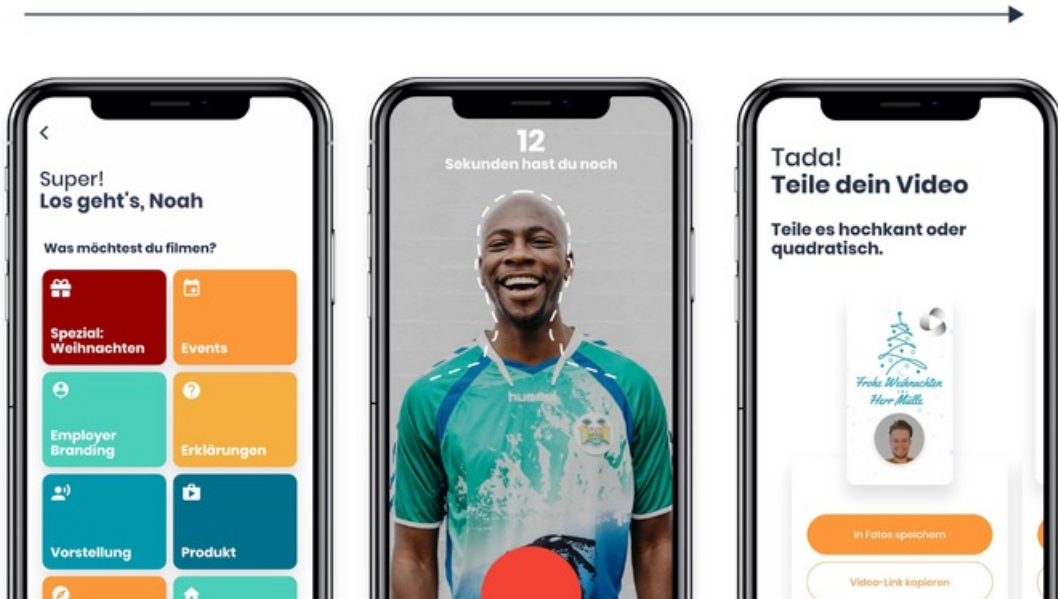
Super!
Los geht's, Noah

Was möchtest du filmen?

Spezial: Weihnachten

Events

Employer Branding

Erklärungen

Vorstellung

Produkt

12
Sekunden hast du noch

hummel

Tada!
Teile dein Video

Teile es hochkant oder quadratisch.

Frohe Weihnachten Herr Müller

In Fotos speichern

Video-Link kopieren